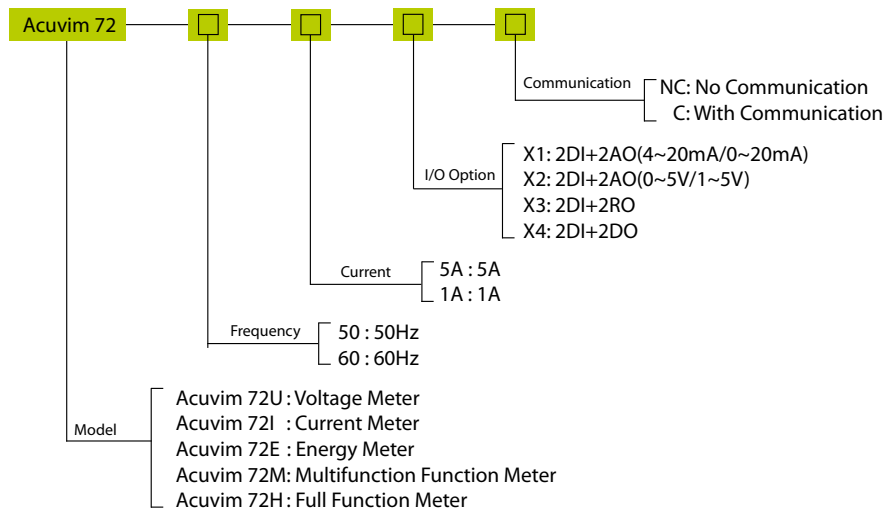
Acuvim 72

Communication
NC: No Communication
C: With Communication

I/O Option
X1: 2DI+2AO(4~20mA/0~20mA)
X2: 2DI+2AO(0~5V/1~5V)
X3: 2DI+2RO
X4: 2DI+2DO

Current
5A : 5A
1A : 1A

Frequency
50 : 50Hz
60 : 60Hz

Model
Acuvim 72U : Voltage Meter
Acuvim 72I : Current Meter
Acuvim 72E : Energy Meter
Acuvim 72M: Multifunction Function Meter
Acuvim 72H : Full Function Meter